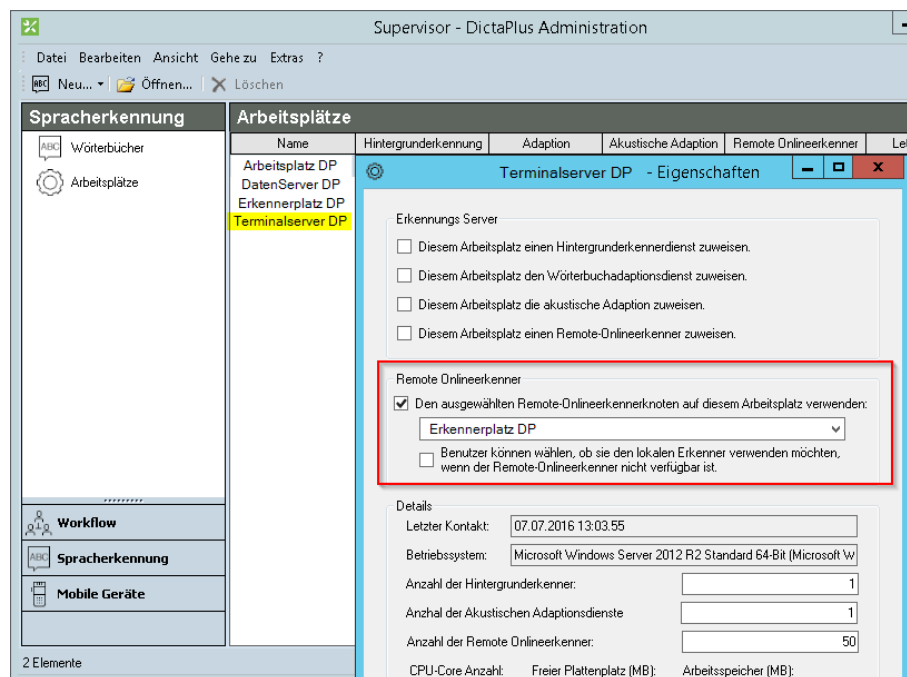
Supervisor - DictaPlus Administration

Datei Bearbeiten Ansicht Gehe zu Extras ?

Neu... Öffnen... Löschen

Spracherkennung

Wörterbücher

Arbeitsplätze

Arbeitsplätze

| Name | Hintergrunderkennung | Adaption | Akustische Adaption | Remote Onlineerkenner | Le |
|---|---|---|---|---|---|
| Arbeitsplatz DP | | | | | |
| DatenServer DP | | | | | |
| Erkennerplatz DP | | | | | |
| Terminalserver DP | | | | | |

Terminalserver DP - Eigenschaften

Erkennungs Server

Diesem Arbeitsplatz einen Hintergrunderkennerdienst zuweisen.

Diesem Arbeitsplatz den Wörterbuchadaptionsdienst zuweisen.

Diesem Arbeitsplatz die akustische Adaption zuweisen.

Diesem Arbeitsplatz einen Remote-Onlineerkenner zuweisen.

Remote Onlineerkenner

Den ausgewählten Remote-Onlineerkennerknoten auf diesem Arbeitsplatz verwenden:

Erkennerplatz DP

Benutzer können wählen, ob sie den lokalen Erkenner verwenden möchten, wenn der Remote-Onlineerkenner nicht verfügbar ist.

Details

Letzter Kontakt: 07.07.2016 13:03:55

Betriebssystem: Microsoft Windows Server 2012 R2 Standard 64-Bit (Microsoft W

Anzahl der Hintergrunderkenner: 1

Anzhal der Akustischen Adaptionsdienste 1

Anzahl der Remote Onlineerkenner: 50

CPU-Core Anzahl: Freier Plattenplatz (MB): Arbeitsspeicher (MB):

Workflow

Spracherkennung

Mobile Geräte

2 Elemente